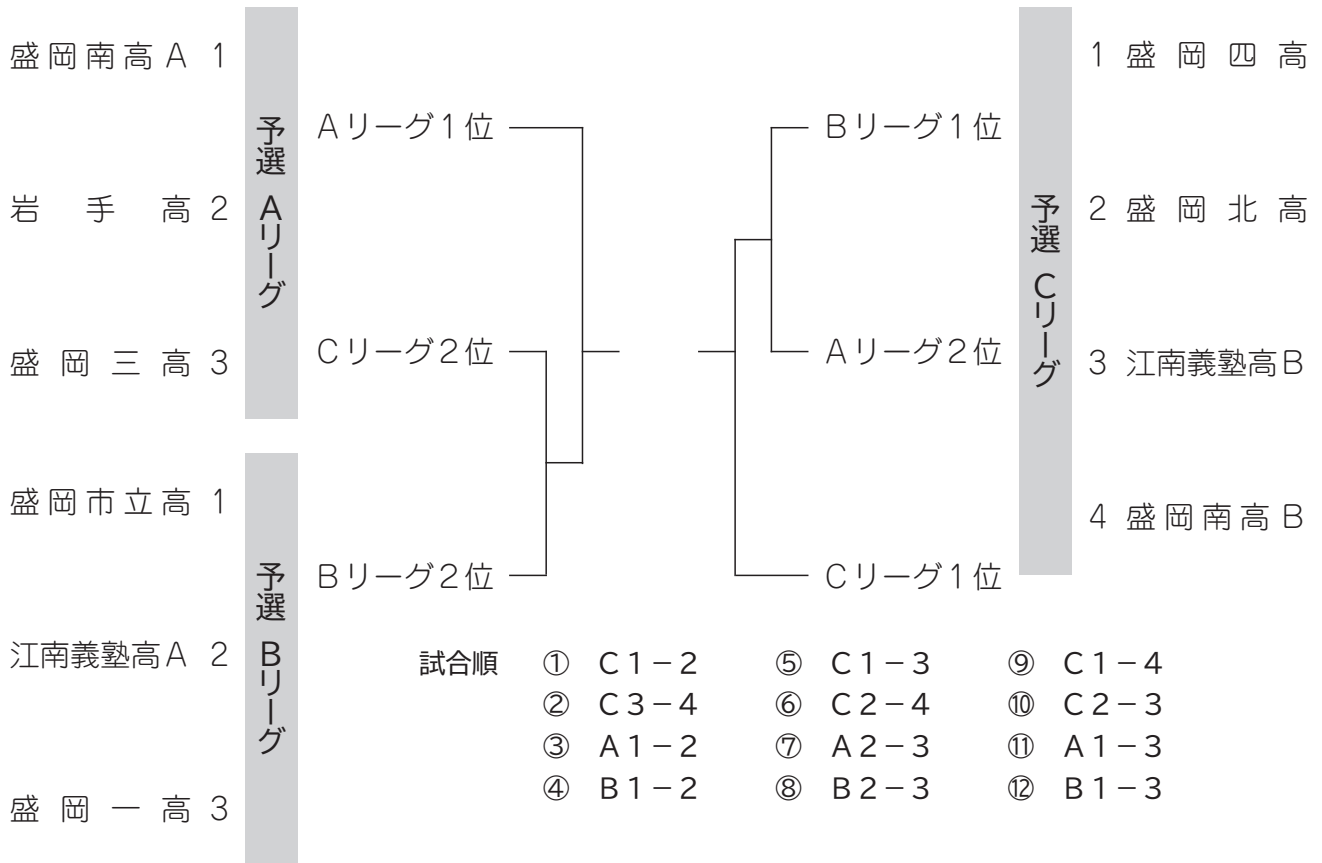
盛岡南高A 1
岩 手 高 2
盛 岡 三 高 3

予選 Aリーグ

盛岡市立高 1
江南義塾高A 2
盛 岡 一 高 3

予選 Bリーグ

Aリーグ1位
Cリーグ2位
Bリーグ2位

Bリーグ1位
Aリーグ2位
Cリーグ1位

予選 Cリーグ

1 盛 岡 四 高
2 盛 岡 北 高
3 江南義塾高B
4 盛 岡 南 高 B

試合順 ① C1−2 ⑤ C1−3 ⑨ C1−4
② C3−4 ⑥ C2−4 ⑩ C2−3
③ A1−2 ⑦ A2−3 ⑪ A1−3
④ B1−2 ⑧ B2−3 ⑫ B1−3